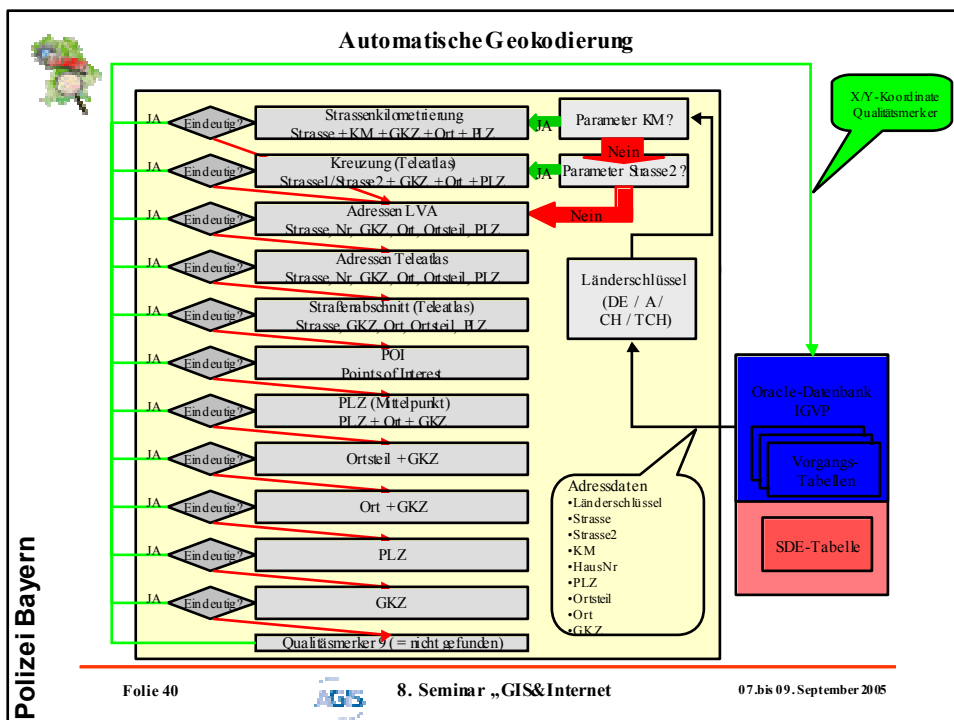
Automatische Geokodierung

X/Y-Koordinate Qualitätsmerker

JA Eindeutig? Strassenkilometrierung Strasse + KM + GKZ + Ort + PLZ

JA Parameter KM?

Nein

JA Eindeutig? Kreuzung (Teleatlas) Strasse1/Strasse2 + GKZ + Ort + PLZ

JA Parameter Strasse2?

Nein

JA Eindeutig? Adressen LVA Strasse, Nr, GKZ, Ort, Ortsteil, PLZ

JA Eindeutig? Adressen Teleatlas Strasse, Nr, GKZ, Ort, Ortsteil, PLZ

JA Eindeutig? Straßenabschnitt (Teleatlas) Strasse, GKZ, Ort, Ortsteil, PLZ

Länderschlüssel (DE / A / CH / TCH)

JA Eindeutig? POI Points of Interest

JA Eindeutig? PLZ (Mittelpunkt) PLZ + Ort + GKZ

JA Eindeutig? Ortsteil + GKZ

JA Eindeutig? Ort + GKZ

JA Eindeutig? PLZ

JA Eindeutig? GKZ

Qualitätsmerker 9 (= nicht gefunden)

Oracle-Datenbank IGVP

Vorgangs-Tabellen

SDE-Tabelle

Adressdaten
•Länderschlüssel
•Strasse
•Strasse2
•KM
•HausNr
•PLZ
•Ortsteil
•Ort
•GKZ

Polizei Bayern

Folie 40

AGIS

8. Seminar „GIS&Internet

07.bis 09. September 2005